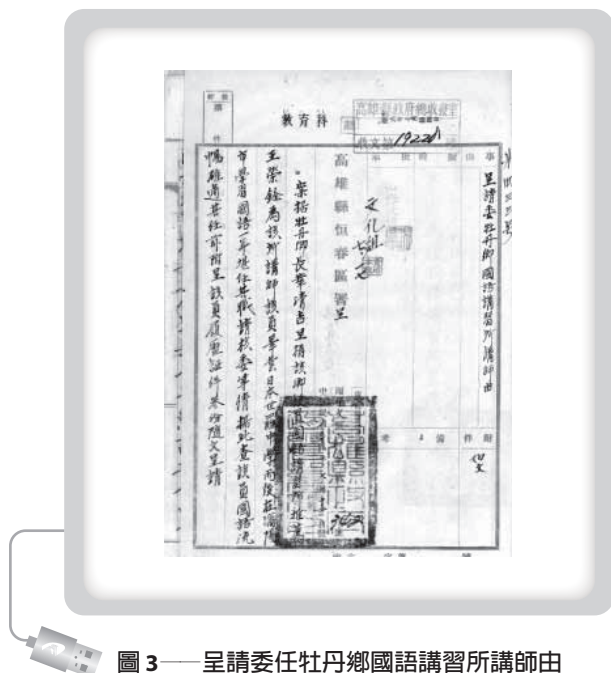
教育科

1922

呈請委任牡丹鄉國語講習所講師由

高雄縣恒春區署呈

案據牡丹鄉長華清吉呈稱該鄉

王榮鈴為該所講師據員學業且具

市學習國語一年陞任其職擬請委准

暢熟適其任資格呈該員履歷証件參附呈請

文化
七、二

圖 3——呈請委任牡丹鄉國語講習所講師由